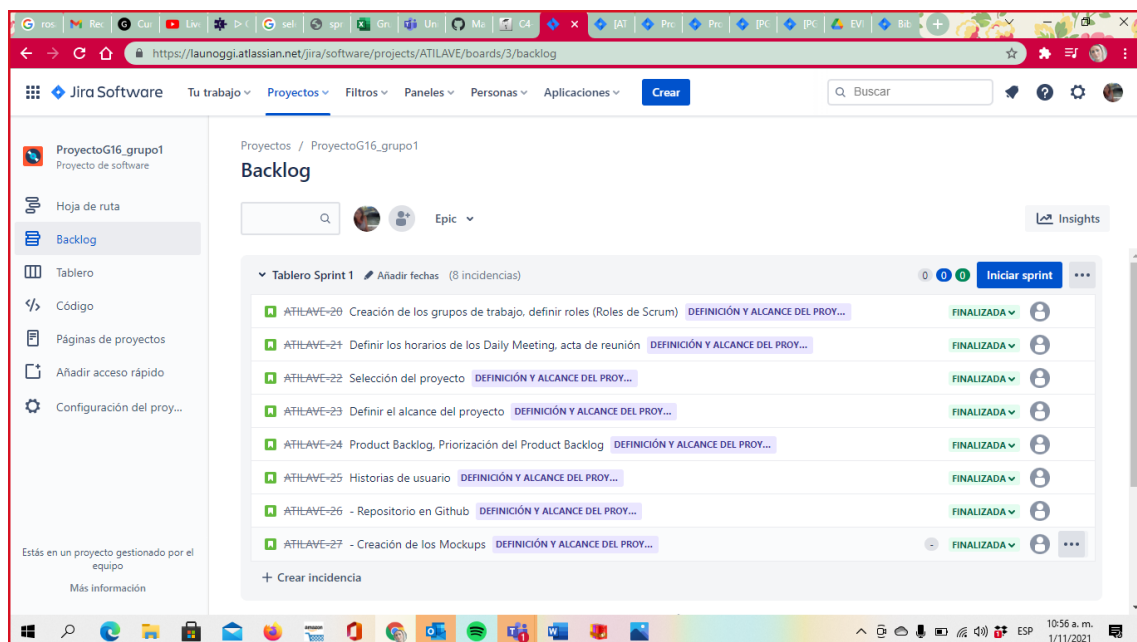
ros | Rec | Cur | Live | sele | spr | Gn | Un | Ma | C4 | [AT | Pro | Pro | [PC | [PC | EVI | Bib

https://launoggi.atlassian.net/jira/software/projects/ATILAVE/boards/3/backlog

Jira Software   Tu trabajo   Proyectos   Filtros   Paneles   Personas   Aplicaciones   Crear   Buscar

ProyectoG16_grupo1
Proyecto de software

Hoja de ruta
Backlog
Tablero
Código
Páginas de proyectos
Añadir acceso rápido
Configuración del proy...

Estás en un proyecto gestionado por el equipo
Más información

Proyectos / ProyectoG16_grupo1

Backlog

Epic   Insights

Tablero Sprint 1   Añadir fechas   (8 incidencias)   0 0 0   Iniciar sprint

ATILAVE-20 Creación de los grupos de trabajo, definir roles (Roles de Scrum) DEFINICIÓN Y ALCANCE DEL PROY... FINALIZADA
ATILAVE-21 Definir los horarios de los Daily Meeting, acta de reunión DEFINICIÓN Y ALCANCE DEL PROY... FINALIZADA
ATILAVE-22 Selección del proyecto DEFINICIÓN Y ALCANCE DEL PROY... FINALIZADA
ATILAVE-23 Definir el alcance del proyecto DEFINICIÓN Y ALCANCE DEL PROY... FINALIZADA
ATILAVE-24 Product Backlog, Priorización del Product Backlog DEFINICIÓN Y ALCANCE DEL PROY... FINALIZADA
ATILAVE-25 Historias de usuario DEFINICIÓN Y ALCANCE DEL PROY... FINALIZADA
ATILAVE-26 - Repositorio en Github DEFINICIÓN Y ALCANCE DEL PROY... FINALIZADA
ATILAVE-27 - Creación de los Mockups DEFINICIÓN Y ALCANCE DEL PROY... - FINALIZADA

+ Crear incidencia

ESP 10:56 a. m. 1/11/2021